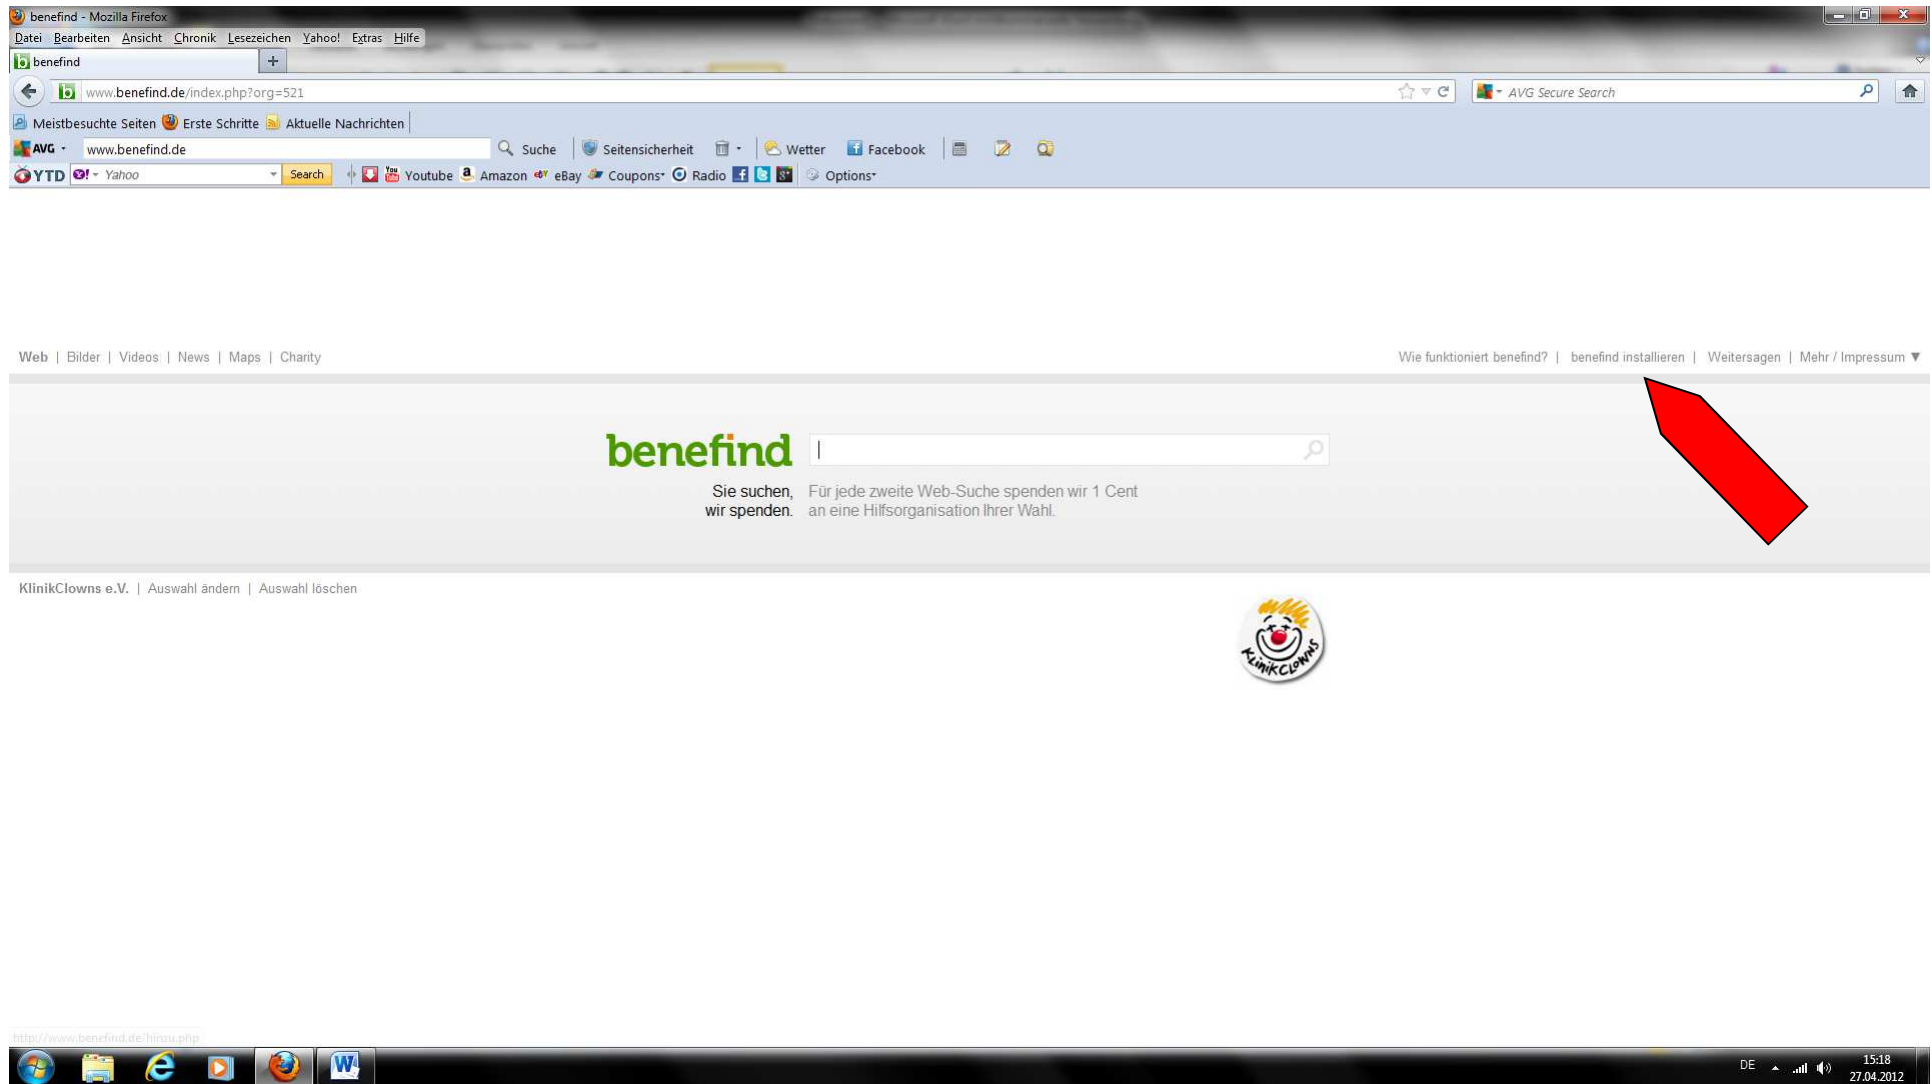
benefind - Mozilla Firefox
Datei Bearbeiten Ansicht Chronik Lesezeichen Yahoo! Extras Hilfe
benefind +
www.benefind.de/index.php?org=521
AVG Secure Search
Meistbesuchte Seiten Erste Schritte Aktuelle Nachrichten
AVG www.benefind.de Suche Seitensicherheit Wetter Facebook
YTD Yahoo Search Youtube Amazon eBay Coupons Radio Options

Web | Bilder | Videos | News | Maps | Charity

Wie funktioniert benefind? | benefind installieren | Weitersagen | Mehr / Impressum ▼

benefind

Sie suchen, wir spenden. Für jede zweite Web-Suche spenden wir 1 Cent an eine Hilfsorganisation Ihrer Wahl.

KlinikClowns e.V. | Auswahl ändern | Auswahl löschen

KlinikClowns

http://www.benefind.de/hinzu.php

DE 15:18 27.04.2012